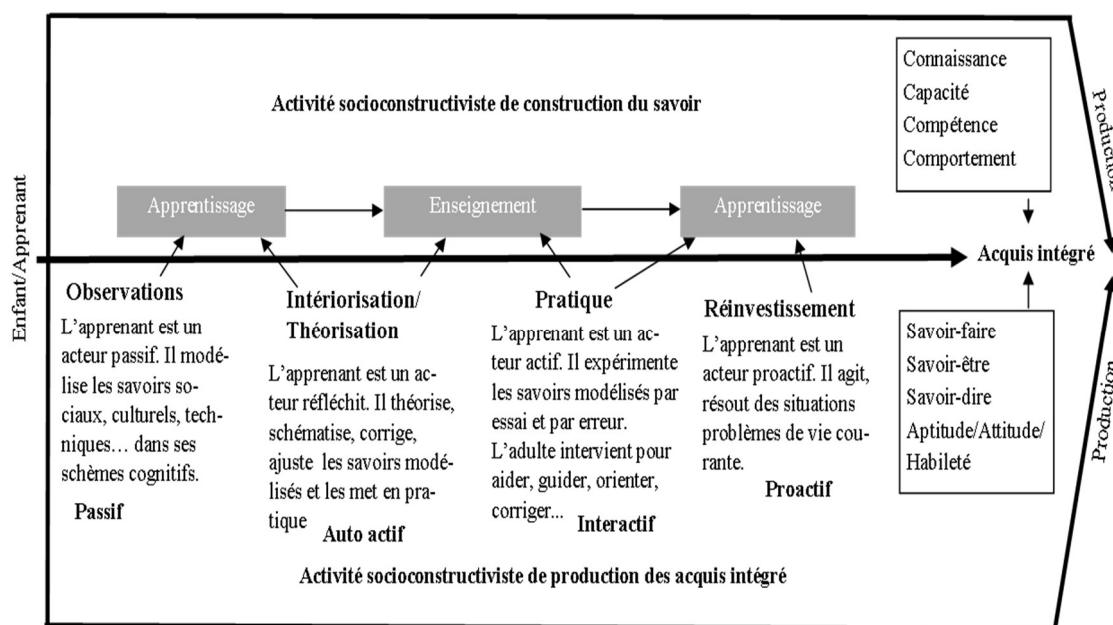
Activité socioconstructiviste de construction du savoir

Connaissance
Capacité
Compétence
Comportement

Production

Enfant/Apprenant

Apprentissage

Enseignement

Apprentissage

Acquis intégré

Observations
L'apprenant est un acteur passif. Il modélise les savoirs sociaux, culturels, techniques… dans ses schèmes cognitifs.
Passif

Intériorisation/ Théorisation
L'apprenant est un acteur réfléchit. Il théorise, schématise, corrige, ajuste les savoirs modélisés et les met en pratique
Auto actif

Pratique
L'apprenant est un acteur actif. Il expérimente les savoirs modélisés par essai et par erreur.
L'adulte intervient pour aider, guider, orienter, corriger...
Interactif

Réinvestissement
L'apprenant est un acteur proactif. Il agit, résout des situations problèmes de vie courante.
Proactif

Savoir-faire
Savoir-être
Savoir-dire
Aptitude/Attitude/ Habileté

Production

Activité socioconstructiviste de production des acquis intégré